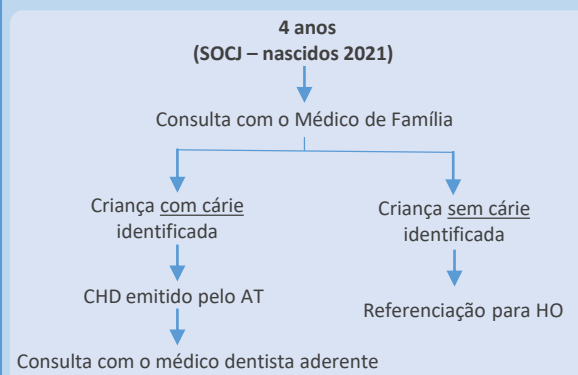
**4 anos**
**(SOCJ – nascidos 2021)**

Consulta com o Médico de Família

Criança com cárie identificada

CHD emitido pelo AT

Consulta com o médico dentista aderente

Criança sem cárie identificada

Referenciação para HO